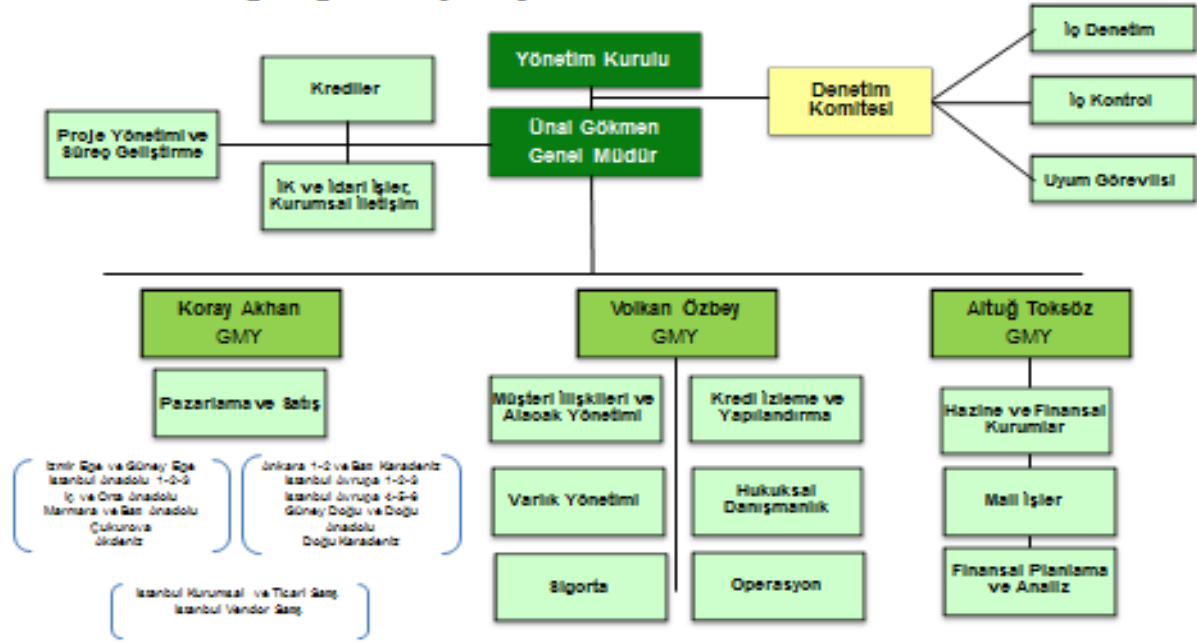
Yönetim Kurulu

Krediler

Denetim Komitesi

İç Denetim

İç Kontrol

Uyum Görevlisi

Proje Yönetimi ve Süreç Geliştirme

Ünal Gökmen Genel Müdür

İK ve İdari İşler, Kurumsal İletişim

Koray Akhan GMY

Pazarlama ve Satış

İzmir Ege ve Güney Ege
İstanbul Anadolu 1-2-3
İç ve Orta Anadolu
Marmara ve Batı Anadolu
Çukurova
Akdeniz

Ankara 1-2 ve Batı Karadeniz
İstanbul Avrupa 1-2-3
İstanbul Avrupa 4-5-6
Güney Doğu ve Doğu Anadolu
Doğu Karadeniz

İstanbul Kurumsal ve Ticari Satış
İstanbul Vendor Satış

Volkan Özbey GMY

Müşteri İlişkileri ve Alacak Yönetimi

Kredi İzleme ve Yapılandırma

Varlık Yönetimi

Hukuksal Danışmanlık

Sigorta

Operasyon

Altuğ Toksöz GMY

Hazine ve Finansal Kurumlar

Mali İşler

Finansal Planlama ve Analiz